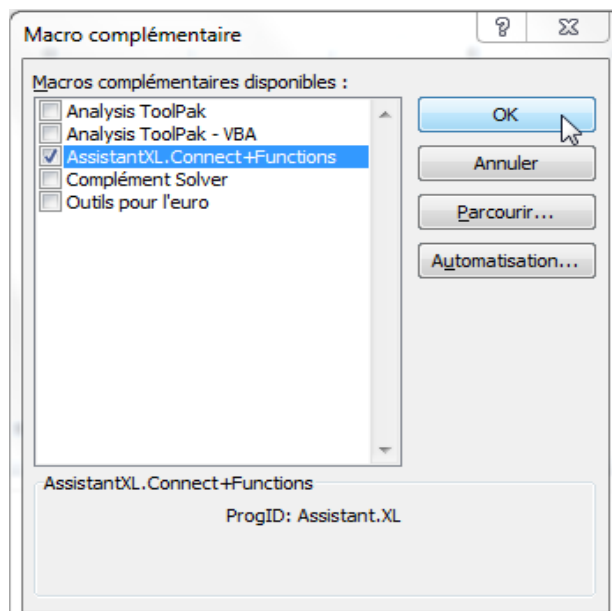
Macro complémentaire

?

Macros complémentaires disponibles :

Analysis ToolPak
Analysis ToolPak - VBA
AssistantXL.Connect+Functions
Complément Solver
Outils pour l'euro

OK

Annuler

Parcourir...

Automatisation...

AssistantXL.Connect+Functions

ProgID: Assistant.XL